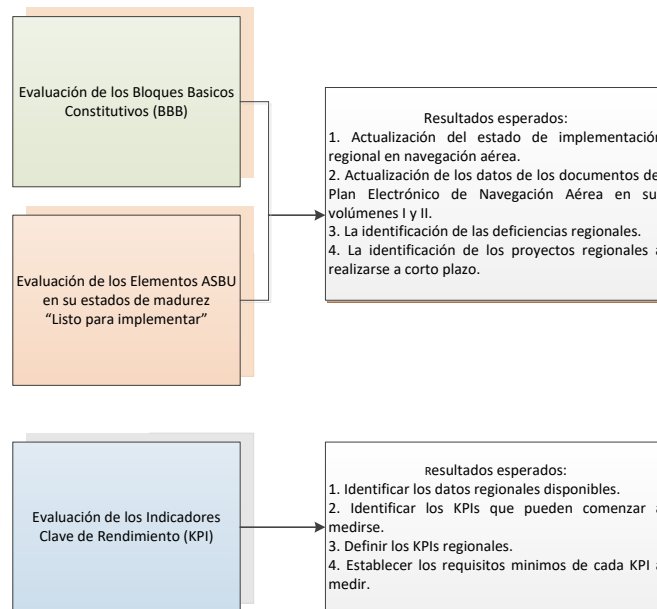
Evaluación de los Bloques Basicos Constitutivos (BBB)

Evaluación de los Elementos ASBU en su estados de madurez “Listo para implementar”

Resultados esperados:
1. Actualización del estado de implementación regional en navegación aérea.
2. Actualización de los datos de los documentos del Plan Electrónico de Navegación Aérea en sus volúmenes I y II.
3. La identificación de las deficiencias regionales.
4. La identificación de los proyectos regionales a realizarse a corto plazo.

Evaluación de los Indicadores Clave de Rendimiento (KPI)

Resultados esperados:
1. Identificar los datos regionales disponibles.
2. Identificar los KPIs que pueden comenzar a medirse.
3. Definir los KPIs regionales.
4. Establecer los requisitos minimos de cada KPI a medir.